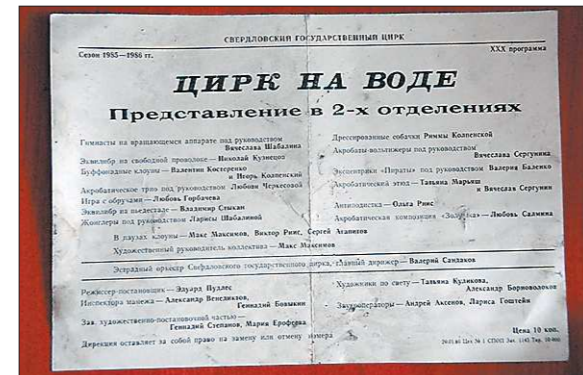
СВЕРДЛОВСКИЙ ГОСУДАРСТВЕННЫЙ ЦИРК

Сезон 1985—1986 гг.

XXX программа

ЦИРК НА ВОДЕ

Представление в 2-х отделениях

Гимнасты на вращающемся аппарате под руководством Вячеслава Шабалина

Эквилибр на свободной проволоке — Николай Кузнецов

Буффонадные клоуны — Валентин Костеренко и Игорь Коленский

Акробатическое трио под руководством Любови Черкесовой

Игра с обручами — Любовь Горбачева

Эквилибр на пьедестале — Владимир Стыкан

Жонглеры под руководством Ларисы Шабалиной

Дрессированные собачки Риммы Коленской

Акробаты-вольтижеры под руководством Вячеслава Сергунина

Эксцентрики «Пираты» под руководством Валерия Баленко

Акробатический этюд — Татьяна Марькина и Вячеслав Сергунин

Антиподистка — Ольга Рикс

Акробатическая композиция «Зодиак» — Любовь Салмина

В паузах клоуны — Макс Максимов, Виктор Рикс, Сергей Агапитов

Художественный руководитель коллектива — Макс Максимов

Эстрадный оркестр Свердловского государственного цирка, главный дирижер — Валерий Сандаков

Режиссер-постановщик — Эдуард Пуллес

Инспектора манежа — Александр Венедиктов, Геннадий Бовыкин

Зав. художественно-постановочной частью — Геннадий Степанов, Мария Ерофеева

Художники по свету — Татьяна Куликова, Александр Борноволоков

Звукооператоры — Андрей Аксенов, Лариса Гоштейн

Цена 10 коп.

Дирекция оставляет за собой право на замену или отмену номера

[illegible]